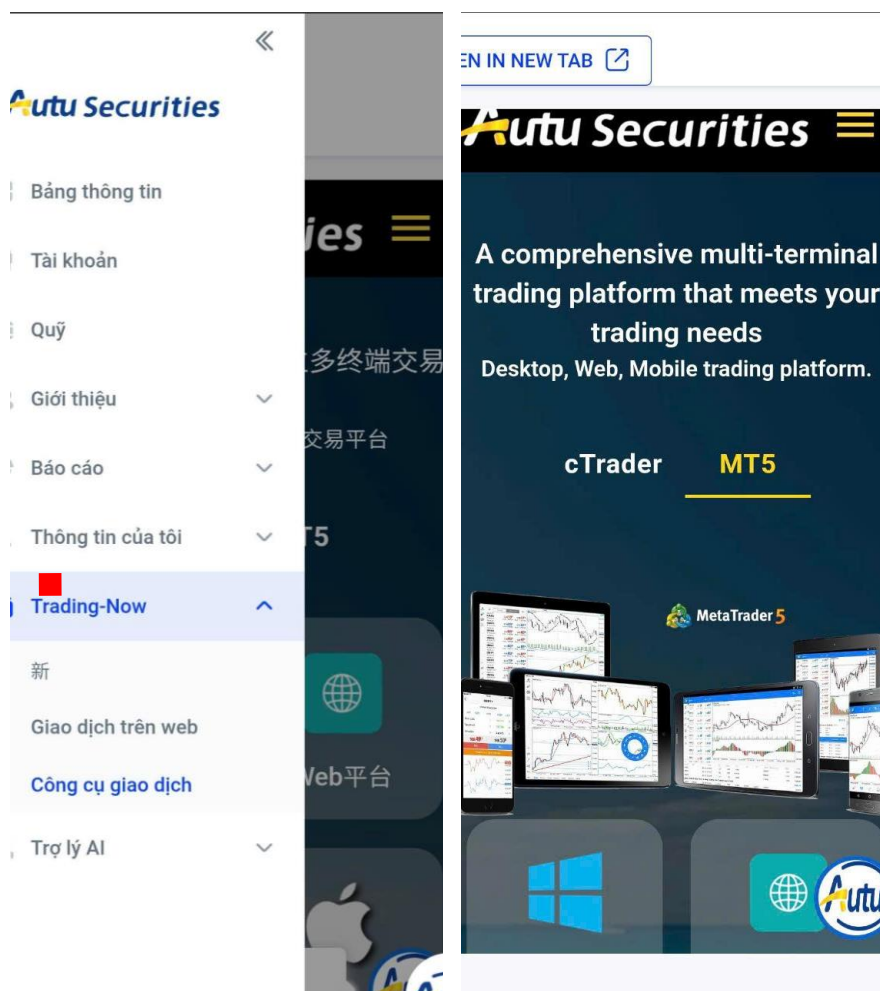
«

Autu Securities

Bảng thông tin

Tài khoản

Quỹ

Giới thiệu

Báo cáo

Thông tin của tôi

Trading-Now

新

Giao dịch trên web

Công cụ giao dịch

Trợ lý AI

ies

多终端交易

交易平台

T5

Web平台

EN IN NEW TAB

Autu Securities

A comprehensive multi-terminal trading platform that meets your trading needs

Desktop, Web, Mobile trading platform.

cTrader MT5

MetaTrader 5